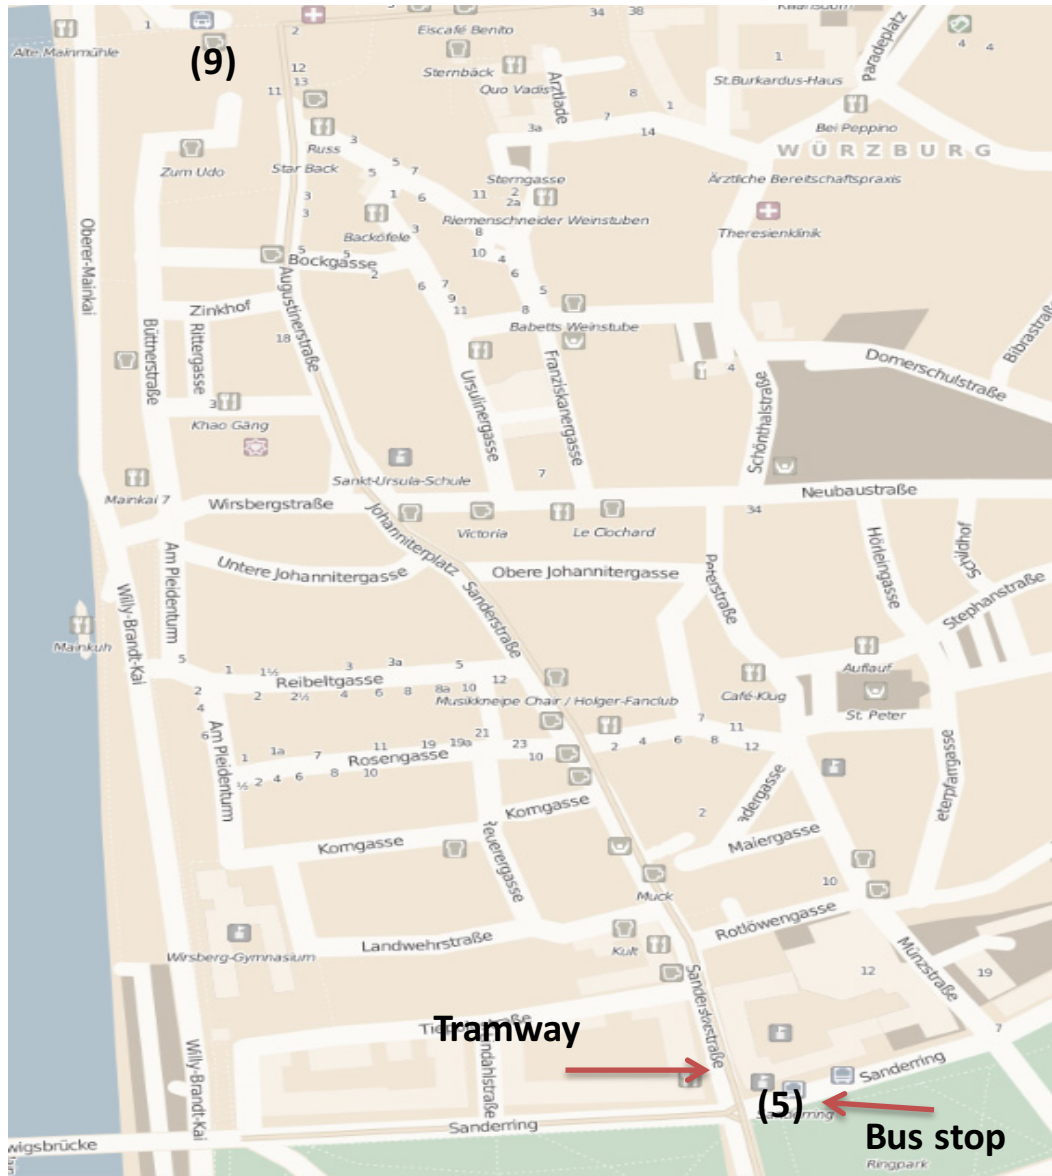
(9)
Alte Mainmühle
1
2
Eiscafé Benito
34
38
Sternbäck
Quo Vadis
Arztgasse
St.Burkardus-Haus
Paradeplatz
4
4
12
13
11
8
1
7
3a
14
Bei Peppino
WÜRZBURG
Russ
3
Zum Udo
Star Back
5
7
5
Sterngasse
2
2a
11
1
6
Ärztliche Bereitschaftspraxis
3
3
Riemenschneider Weinstuben
Backöfele
3
8
Theresienklinik
Bockgasse
5
5
2
10
4
6
Augustinerstraße
6
7
9
11
5
8
Zinkhof
Rittergasse
18
Babetts Weinstube
Bibrastraße
Obere-Mainkai
Büttnerstraße
Ursulinergasse
Franziskanergasse
4
Domerschulstraße
Schönthalstraße
3
Khao Gäng
Sankt-Ursula-Schule
7
Mainkai 7
Wirsbergstraße
Johanniterplatz
Victoria
Le Clochard
Neubaustraße
34
Untere Johannitergasse
Obere Johannitergasse
Hörleingasse
Hofstraße
Stephanstraße
Am Pleidenturm
Sanderstraße
Peterstraße
Willy-Brandt-Kai
Mainkuh
5
1
1½
3
3a
5
Auflauf
Reibeltgasse
12
2
2½
4
6
8
8a
10
Café-Klug
St. Peter
4
Musikkneipe Chair / Holger-Fanclub
6
21
7
11
Am Pleidenturm
1
1a
7
11
19
19a
23
10
2
4
6
8
12
Rosengasse
Petersgasse
½
2
4
6
8
10
Kornagasse
Kornagasse
Neuerergasse
2
Maiergasse
Kornagasse
Muck
10
Rotlöwengasse
Wirsberg-Gymnasium
Landwehrstraße
Kult
12
19
Münzstraße
Sanderstraße
Tramway
7
Sanderring
Willy-Brandt-Kai
Sanderring
(5)
Bus stop
Ringpark
Ludwigsbrücke